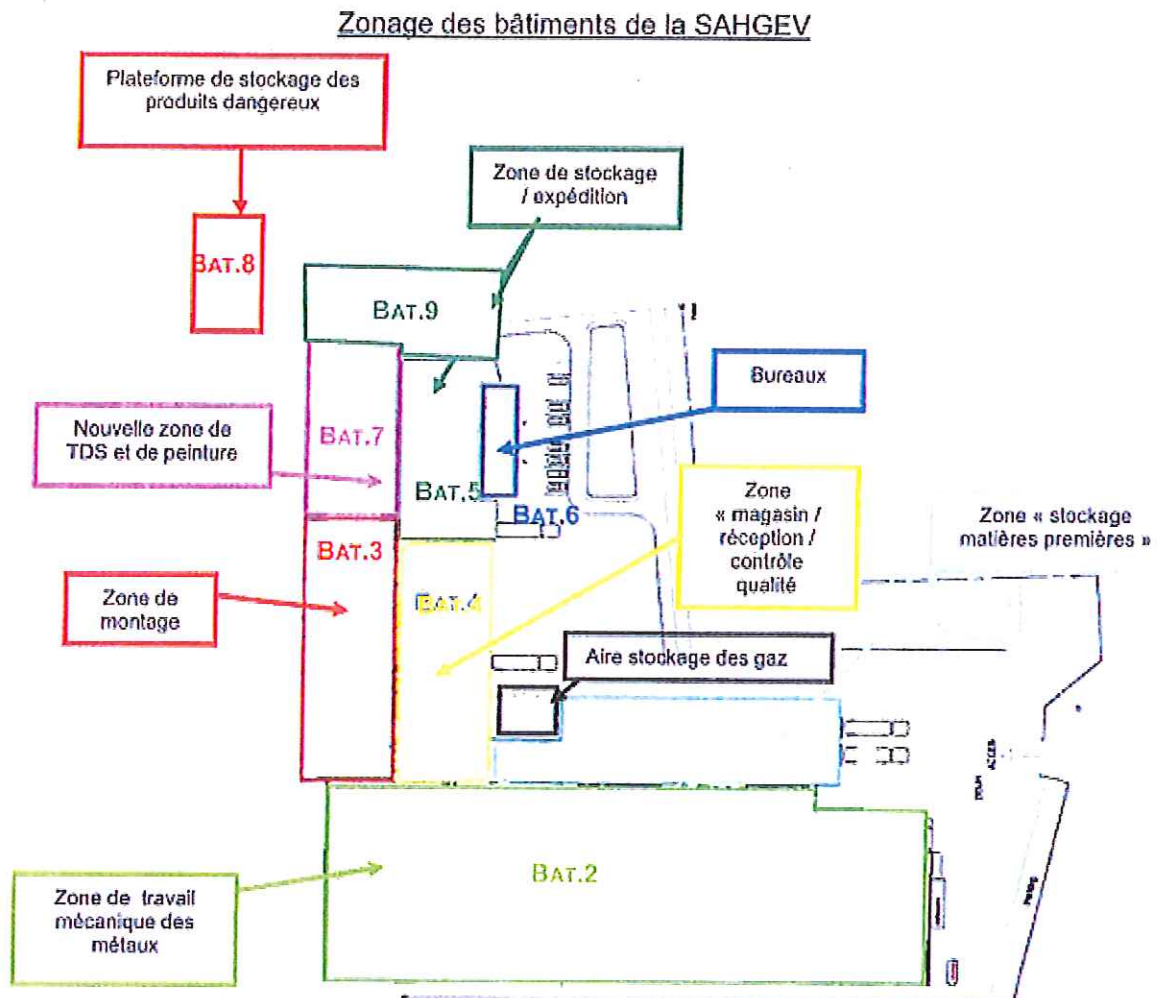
Zonage des bâtiments de la SAHGEV

Plateforme de stockage des produits dangereux

BAT.8

Zone de stockage / expédition

BAT.9

Bureaux

Nouvelle zone de TDS et de peinture

BAT.7

BAT.5

BAT.6

Zone « magasin / réception / contrôle qualité

Zone « stockage matières premières »

BAT.3

Zone de montage

BAT.4

Aire stockage des gaz

BAT.2

Zone de travail mécanique des métaux